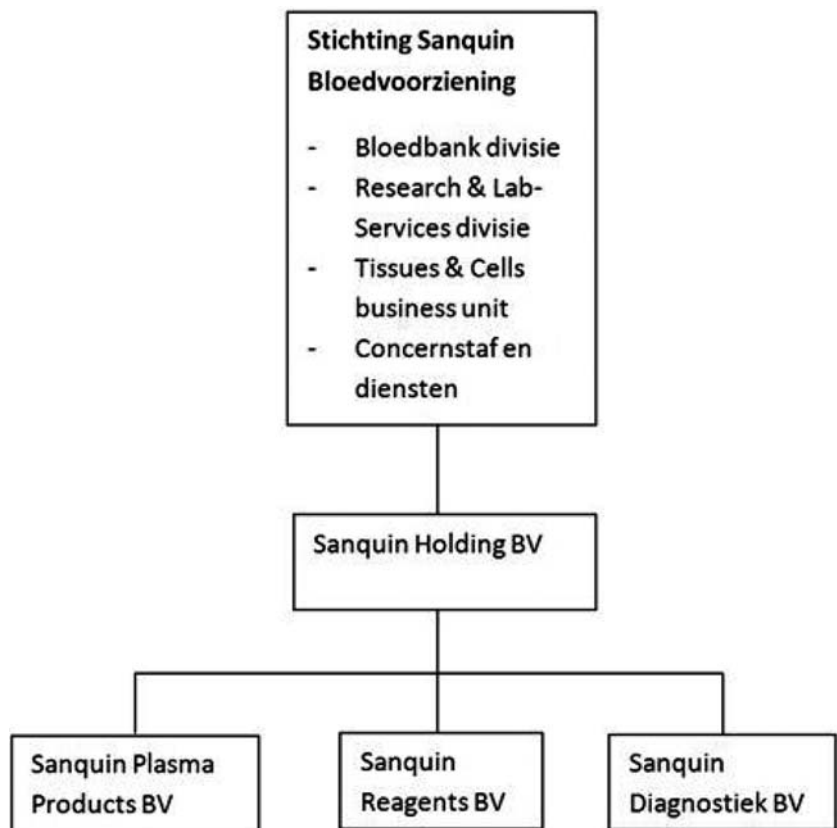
Stichting Sanquin Bloedvoorziening

- Bloedbank divisie
- Research & Lab-Services divisie
- Tissues & Cells business unit
- Concernstaf en diensten

Sanquin Holding BV

Sanquin Plasma Products BV

Sanquin Reagents BV

Sanquin Diagnostiek BV